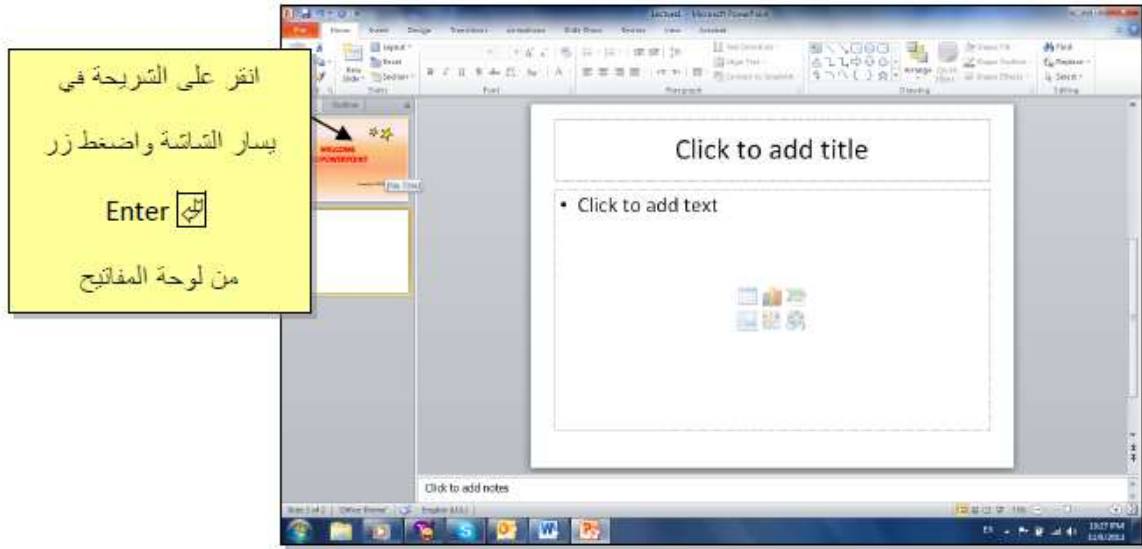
انقر على الشريحة في يسار الشاشة واضغط زر

Enter ⏎

من لوحة المفاتيح

Lecture1 - Microsoft PowerPoint

File Home Insert Design Transitions Animations Slide Show Review View

Layout Reset Section

New Slide

Slides Font Paragraph Drawing Editing

Find Replace Select

Arrange Quick Styles

Slides Outline

WELCOME POWERPOINT

Click to add title

• Click to add text

Click to add notes

Slide 2 of 2 "Office Theme" English (U.S.)

3:27 PM